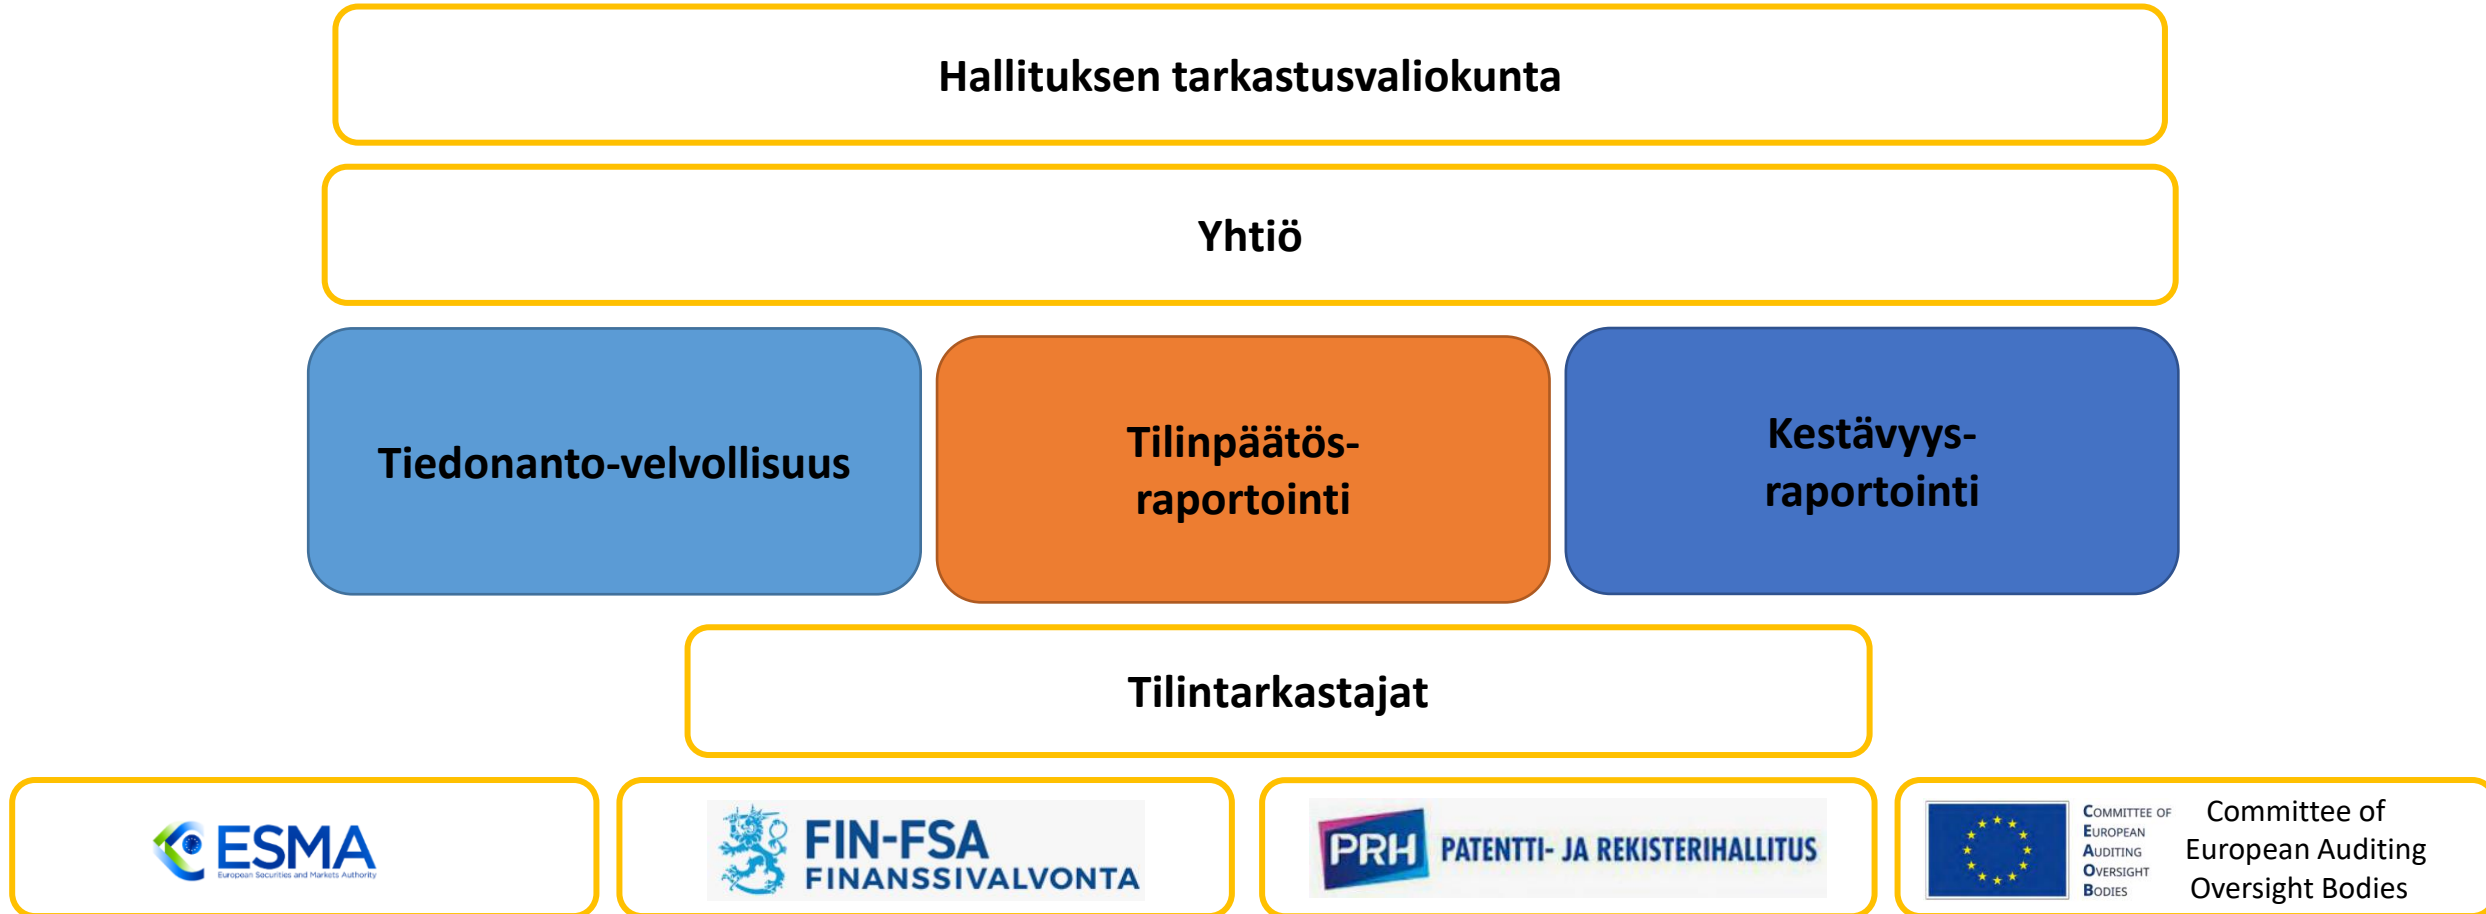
Hallituksen tarkastusvaliokunta

Yhtiö

Tiedonanto-velvollisuus

Tilinpäätös-raportointi

Kestävyys-raportointi

Tilintarkastajat

ESMA
European Securities and Markets Authority

FIN-FSA
FINANSSIVALVONTA

PRH PATENTTI- JA REKISTERIHALLITUS

COMMITTEE OF EUROPEAN AUDITING OVERSIGHT BODIES

Committee of European Auditing Oversight Bodies